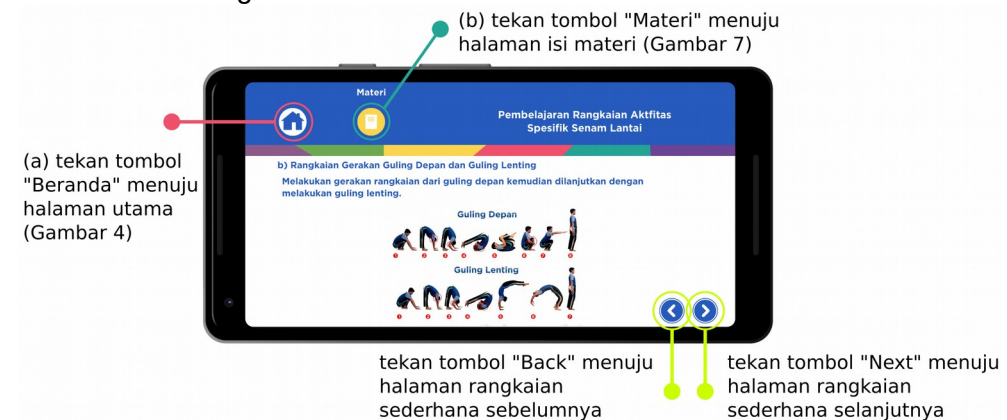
(b) tekan tombol "Materi" menuju halaman isi materi (Gambar 7)

Materi

Pembelajaran Rangkaian Aktfitas Spesifik Senam Lantai

(a) tekan tombol "Beranda" menuju halaman utama (Gambar 4)

b) Rangkaian Gerakan Guling Depan dan Guling Lenting

Melakukan gerakan rangkaian dari guling depan kemudian dilanjutkan dengan melakukan guling lenting.

Guling Depan

Guling Lenting

tekan tombol "Back" menuju halaman rangkaian sederhana sebelumnya

tekan tombol "Next" menuju halaman rangkaian sederhana selanjutnya